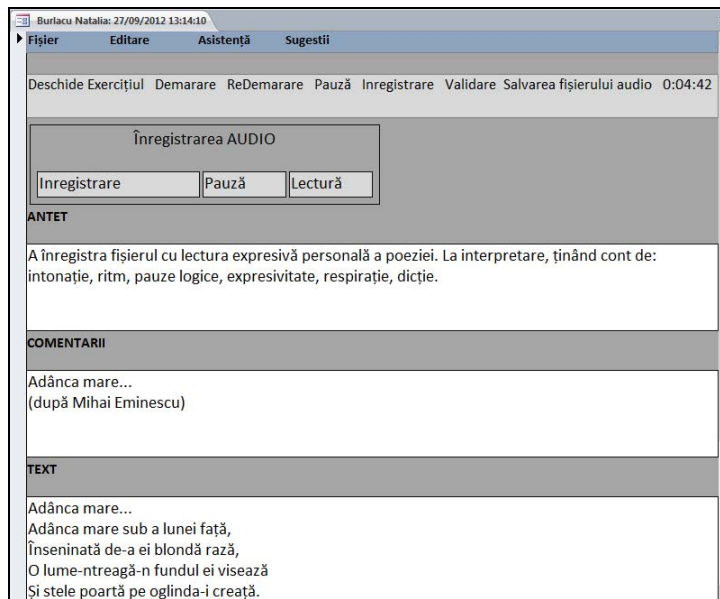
Burlacu Natalia: 27/09/2012 13:14:10

Fișier Editare Asistență Sugestii

Deschide Exercițiul Demarare ReDemarare Pauză Inregistrare Validare Salvarea fișierului audio 0:04:42

Înregistrarea AUDIO

Inregistrare Pauză Lectură

ANTET

A înregistra fișierul cu lectura expresivă personală a poeziei. La interpretare, ținând cont de: intonație, ritm, pauze logice, expresivitate, respirație, dicție.

COMENTARII

Adânca mare...
(după Mihai Eminescu)

TEXT

Adânca mare...
Adânca mare sub a lunei față,
Înseninată de-a ei blondă rază,
O lume-ntreagă-n fundul ei visează
Și stele poartă pe oglinda-i creață.